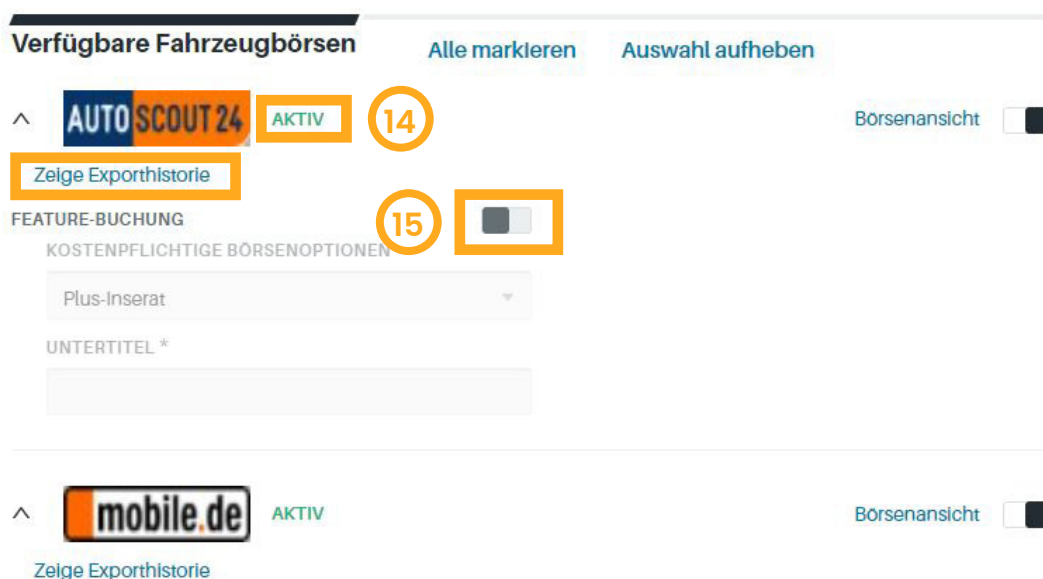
Verfügbare Fahrzeugbörsen

Alle markieren

Auswahl aufheben

AUTOSCOUT24

AKTIV

14

Börsenansicht

Zeige Exporthistorie

FEATURE-BUCHUNG

15

KOSTENPFLICHTIGE BÖRSENOPTIONEN

Plus-Inserat

UNTERTITEL *

mobile.de

AKTIV

Börsenansicht

Zeige Exporthistorie